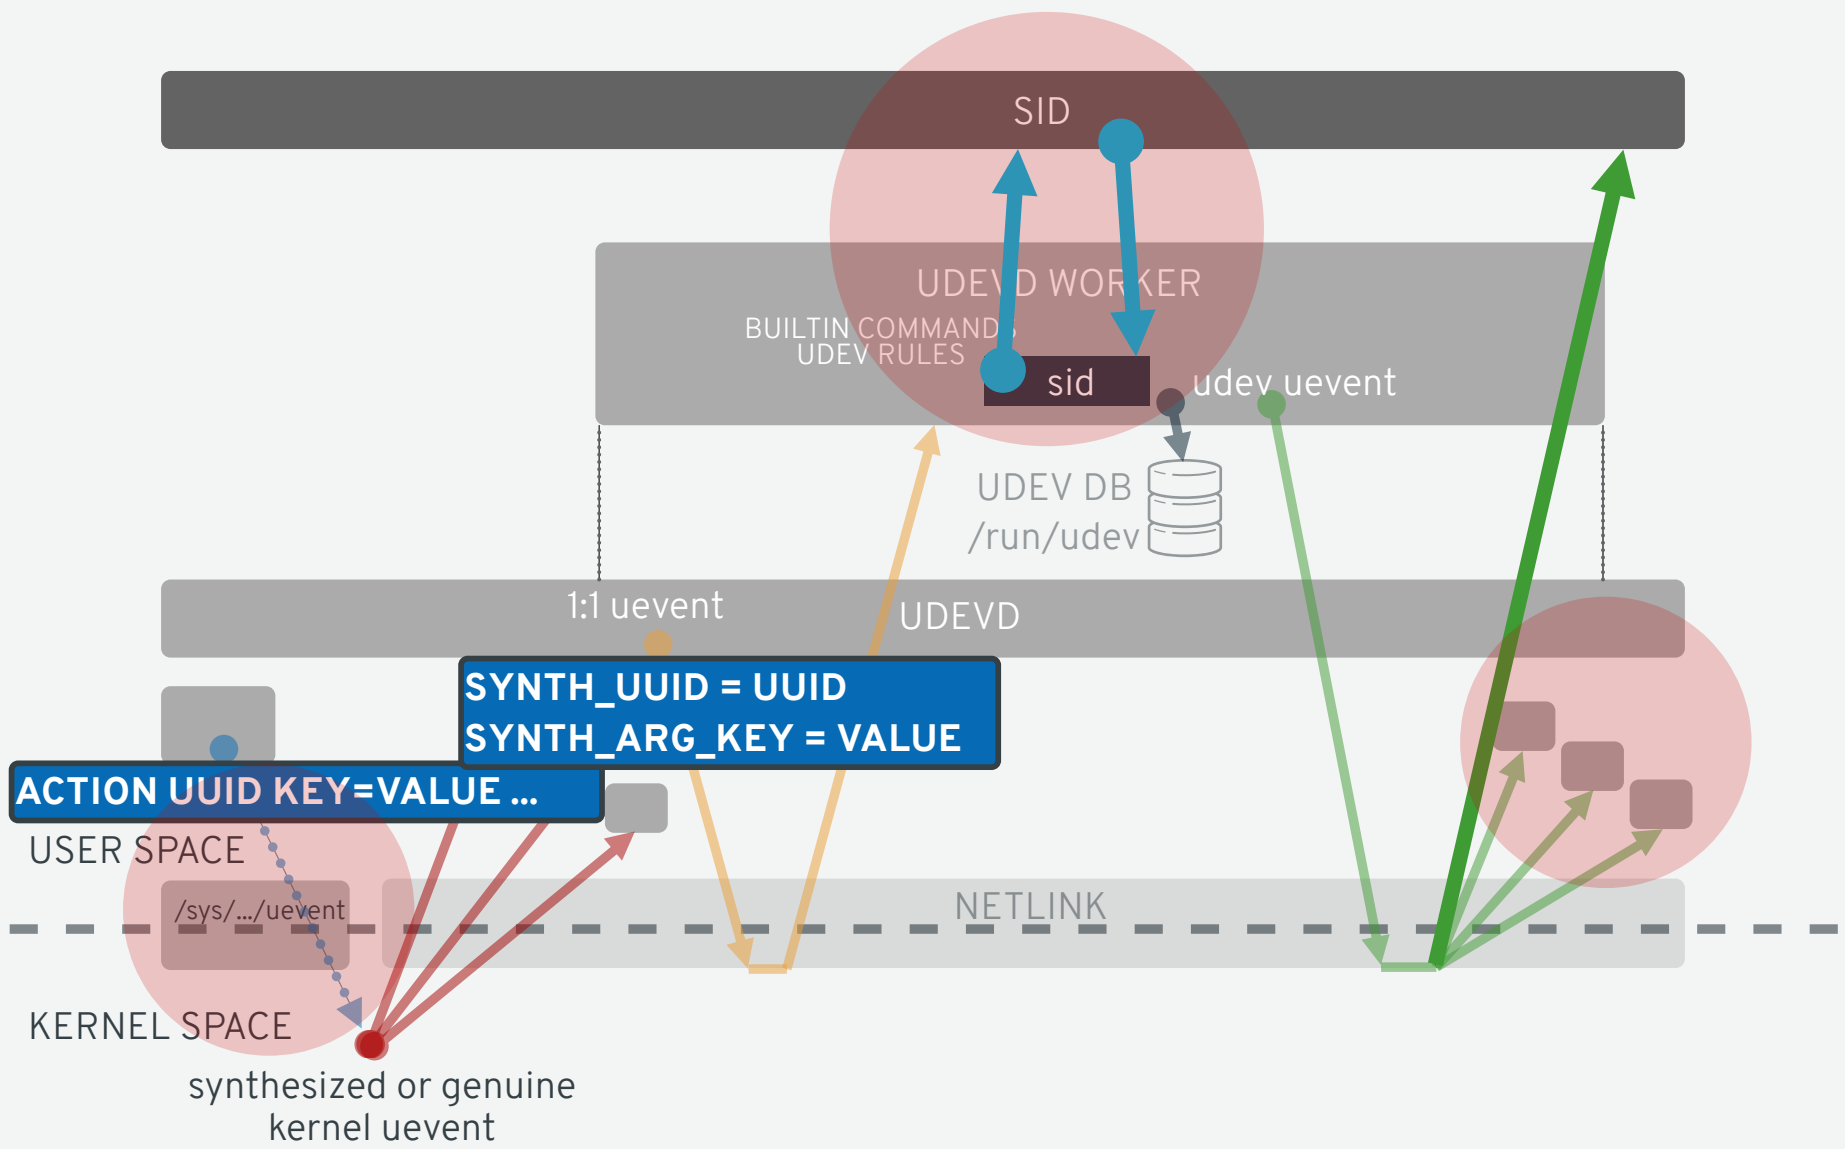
SID

UDEV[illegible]D WOR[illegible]KER
BUILTIN COMMAND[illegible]
UDEV RULES
sid
udev uevent

UDEV DB
/run/udev

1:1 uevent
UDEVD

SYNTH_UUID = UUID
SYNTH_ARG_KEY = VALUE

ACTION UUID KEY=VALUE ...

USER SPACE
/sys/.../uevent
NETLINK

KERNEL SPACE
synthesized or genuine kernel uevent